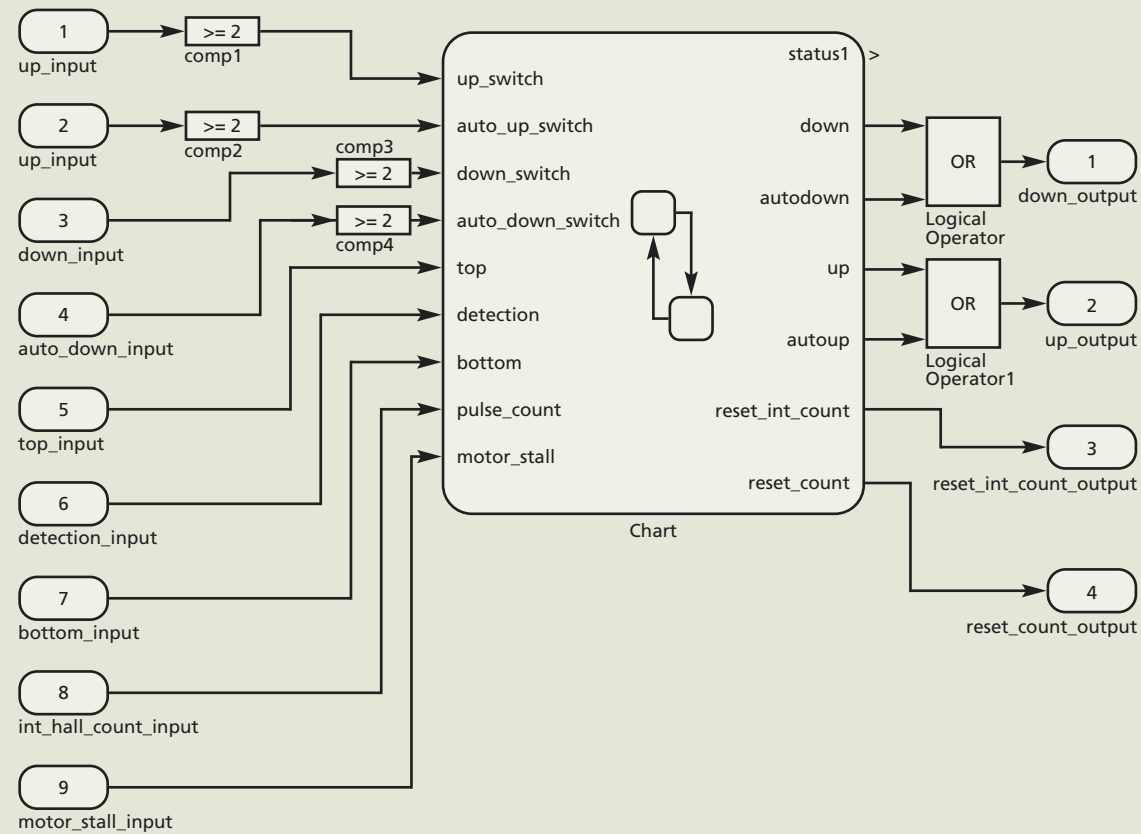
1
up_input

>= 2
comp1

2
up_input

>= 2
comp2

comp3
>= 2

3
down_input

>= 2
comp4

4
auto_down_input

5
top_input

6
detection_input

7
bottom_input

8
int_hall_count_input

9
motor_stall_input

up_switch
auto_up_switch
down_switch
auto_down_switch
top
detection
bottom
pulse_count
motor_stall

status1 >
down
autodown
up
autoup
reset_int_count
reset_count

Chart

OR
Logical Operator

OR
Logical Operator1

1
down_output

2
up_output

3
reset_int_count_output

4
reset_count_output